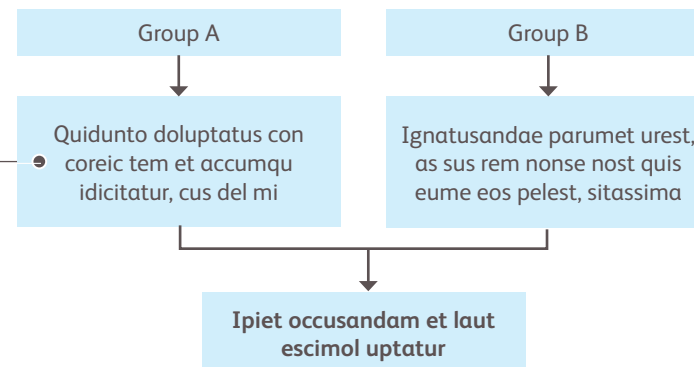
Group A

Group B

Quidunto doluptatus con coreic tem et accumqu idicitatur, cus del mi

Ignatusandae parumet urest, as sus rem nonse nost quis eume eos pelest, sitassima

**Ipiet occusandam et laut escimol uptatur**